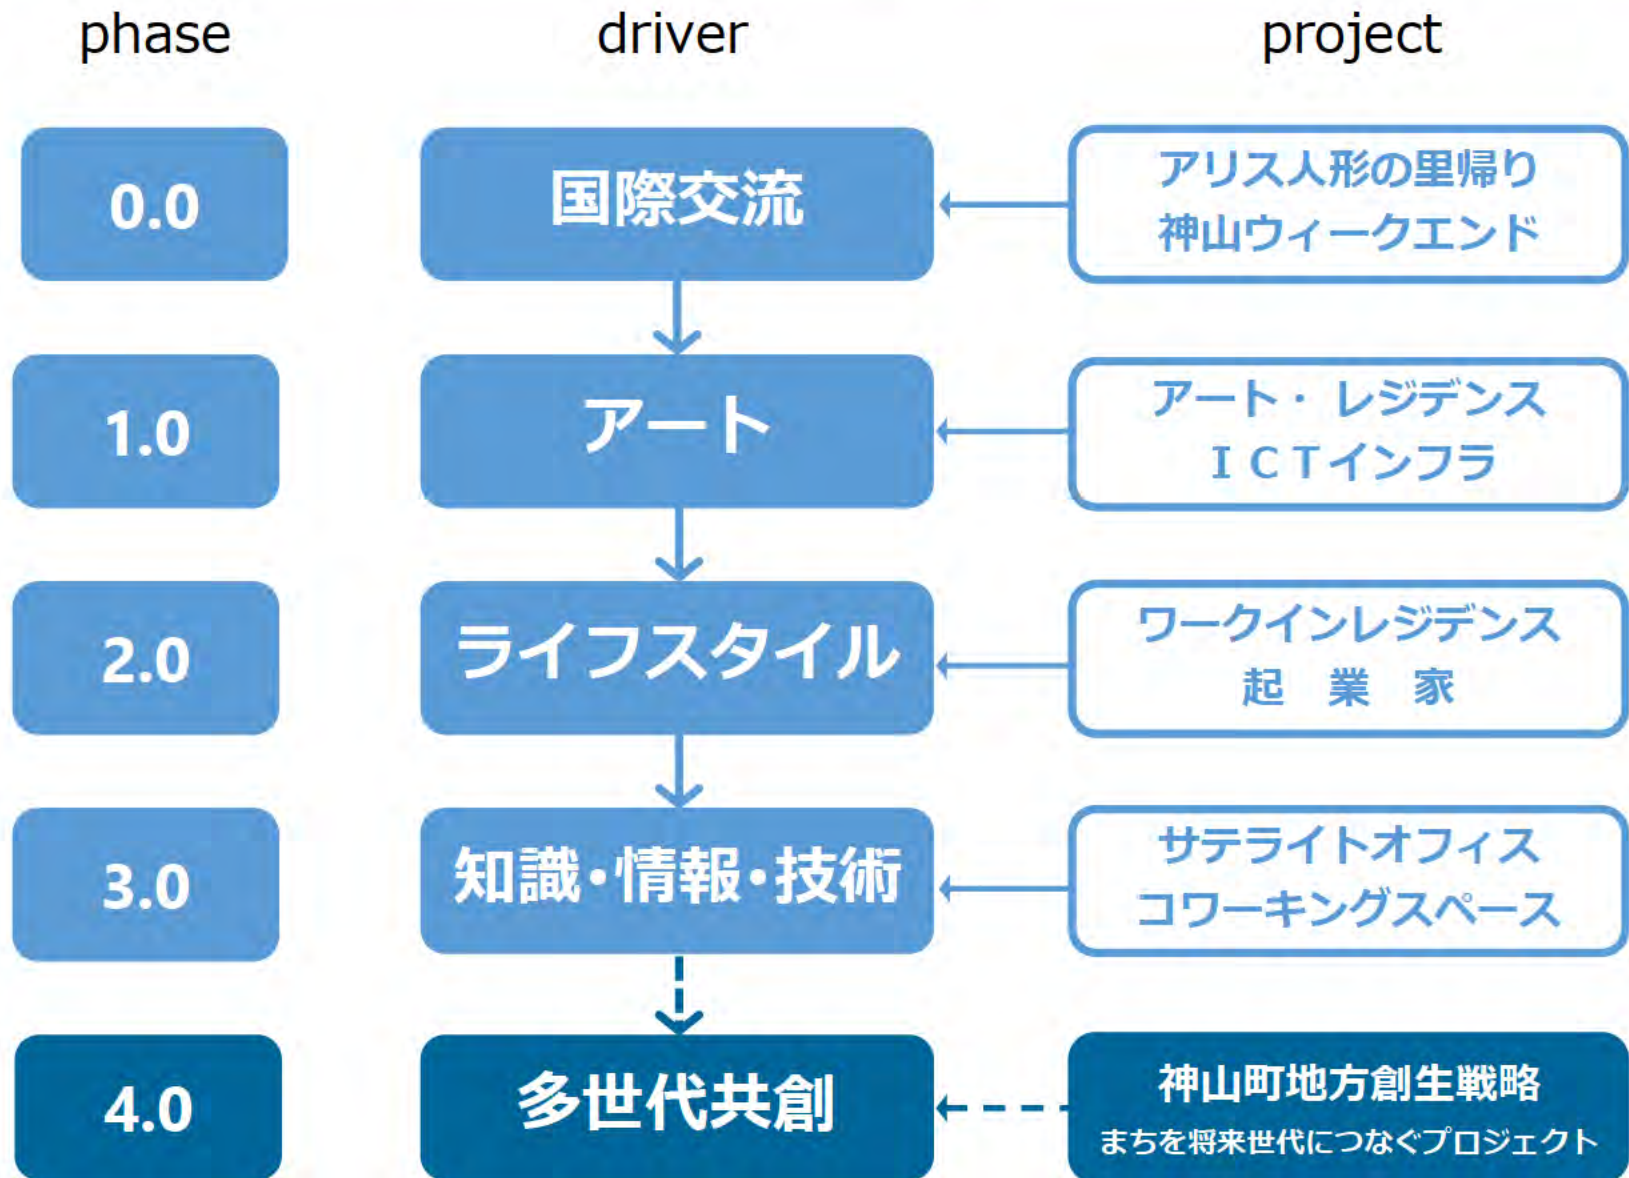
phase

driver

project

0.0

国際交流

アリス人形の里帰り
神山ウィークエンド

1.0

アート

アート・レジデンス
ＩＣＴインフラ

2.0

ライフスタイル

ワークインレジデンス
起 業 家

3.0

知識・情報・技術

サテライトオフィス
コワーキングスペース

4.0

多世代共創

神山町地方創生戦略
まちを将来世代につなぐプロジェクト